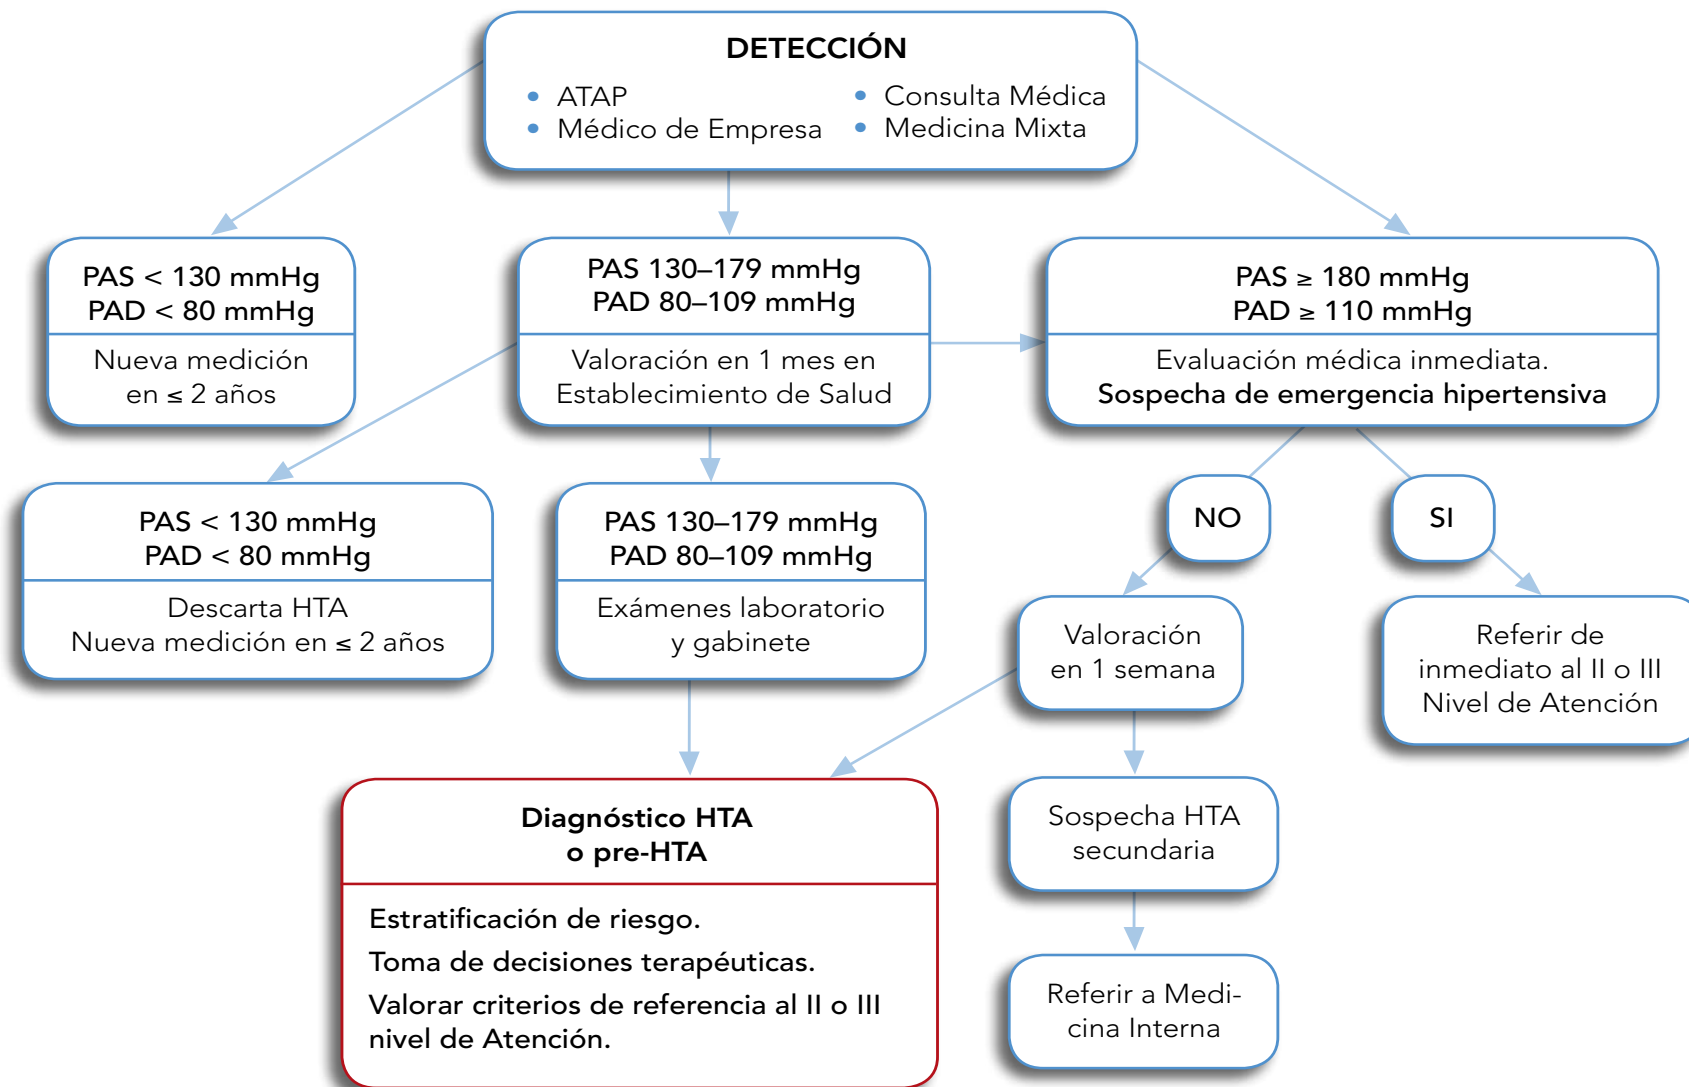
DETECCIÓN
- ATAP
- Médico de Empresa
- Consulta Médica
- Medicina Mixta

PAS < 130 mmHg
PAD < 80 mmHg
Nueva medición en ≤ 2 años

PAS 130–179 mmHg
PAD 80–109 mmHg
Valoración en 1 mes en Establecimiento de Salud

PAS ≥ 180 mmHg
PAD ≥ 110 mmHg
Evaluación médica inmediata.
Sospecha de emergencia hipertensiva

PAS < 130 mmHg
PAD < 80 mmHg
Descarta HTA
Nueva medición en ≤ 2 años

PAS 130–179 mmHg
PAD 80–109 mmHg
Exámenes laboratorio y gabinete

NO

SI

Valoración en 1 semana

Referir de inmediato al II o III Nivel de Atención

Diagnóstico HTA o pre-HTA
Estratificación de riesgo.
Toma de decisiones terapéuticas.
Valorar criterios de referencia al II o III nivel de Atención.

Sospecha HTA secundaria

Referir a Medicina Interna